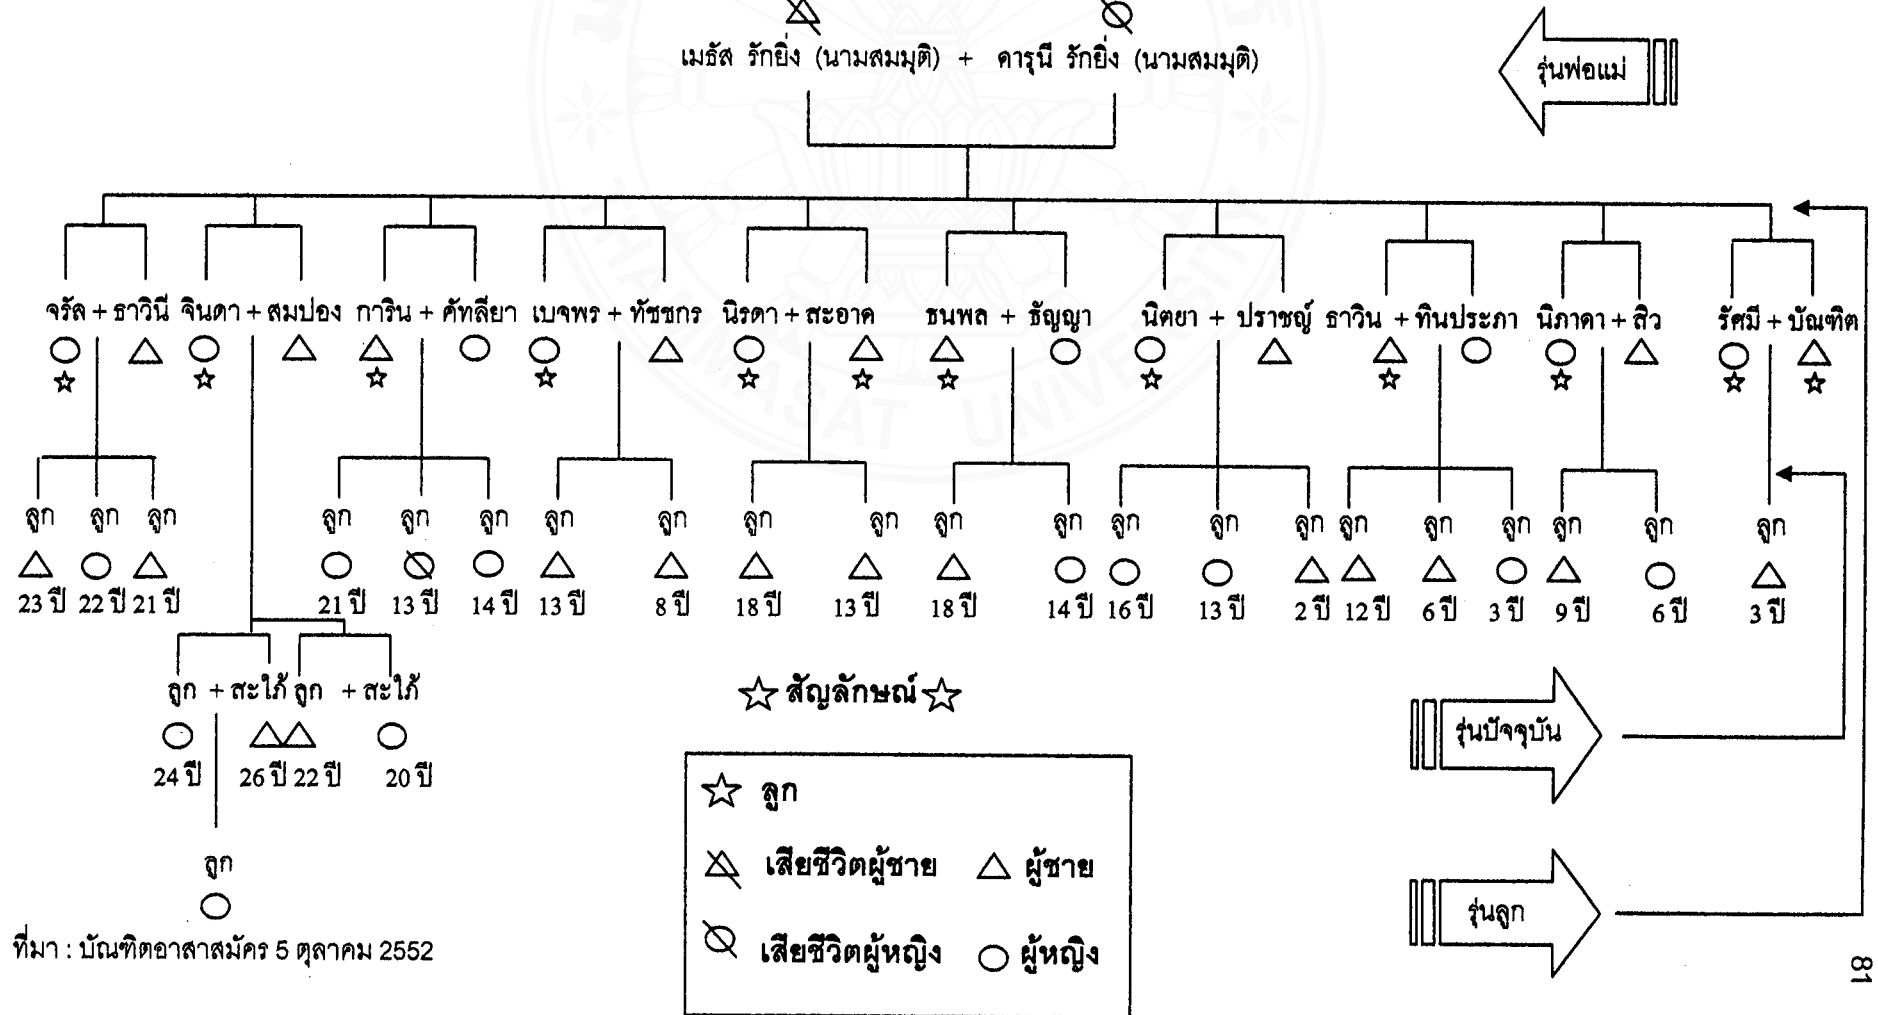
เมธัส รักยิ่ง (นามสมมุติ) + ดารุนี รักยิ่ง (นามสมมุติ)

รุ่นพ่อแม่

จรัล + ธาวินี จินดา + สมปอง การิน + ศัทลียา เบจพร + ทัชชกร นิรดา + สะอาค ธนพล + ธัญญา นิตยา + ปราชญ์ ธาวิน + ทินประภา นิภาดา + สิว รัศมี + บัณฑิต

ลูก ลูก ลูก
23 ปี 22 ปี 21 ปี

ลูก ลูก ลูก
21 ปี 13 ปี 14 ปี

ลูก ลูก
13 ปี 8 ปี

ลูก ลูก
18 ปี 13 ปี

ลูก ลูก
18 ปี 14 ปี

ลูก ลูก ลูก
16 ปี 13 ปี 2 ปี

ลูก ลูก ลูก
12 ปี 6 ปี 3 ปี

ลูก ลูก
9 ปี 6 ปี

ลูก
3 ปี

ลูก + สะใภ้ ลูก + สะใภ้
24 ปี 26 ปี 22 ปี 20 ปี

ลูก

☆ สัญลักษณ์ ☆

☆ ลูก
เสียชีวิตผู้ชาย △ ผู้ชาย
เสียชีวิตผู้หญิง ○ ผู้หญิง

รุ่นปัจจุบัน

รุ่นลูก

ที่มา : บัณฑิตอาสาสมัคร 5 ตุลาคม 2552

81